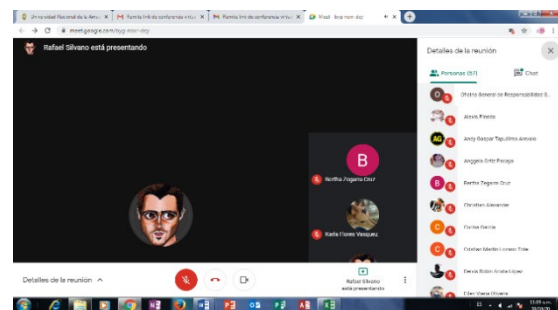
Universidad Nacional de la Amaz... | Familia link de conferencia virtu... | Familia link de conferencia virtu... | Meet - bsg-nmm-dqy

meet.google.com/bsg-nmm-dqy

Rafael Silvano está presentando

B

Bertha Zegarra Cruz

Karla Flores Vasquez

Detalles de la reunión

Rafael Silvano está presentando

Detalles de la reunión

Personas (57)

Chat

Oficina General de Responsabilidad S...

Alexis Pinedo

Andy Gaspar Tapullima Arevalo

Anggela Ortiz Pasaye

Bertha Zegarra Cruz

Christian Alexander

Carlos Garcia

Cristian Martin Lozano Tello

Dennis Robin Arista López

Ellen Vieira Olivera

11:09 a.m.